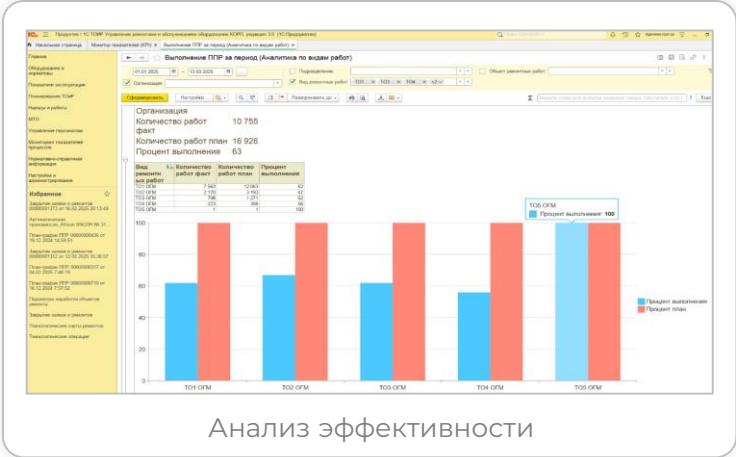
1С Продуктив / 1С:ТОИР Управление ремонтами и обслуживанием оборудования КОРП, редакция 3.0 (1С:Предприятие)

Начальная страница | Монитор показателей (КПЭ) | Выполнение ППР за период (Аналитика по видам работ)

Главное
Оборудование и нормативы
Показатели эксплуатации
Планирование ТОиР
Наряды и работы
МТО
Управление персоналом
Мониторинг показателей процессов
Нормативно-справочная информация
Настройки и администрирование

Избранное
Закрытие заявки о ремонтах 000000001373 от 16.02.2025 20:13:49
Автоматическое производство_Whole 006209-W-31
План-график ППР 000000000436 от 16.12.2024 14:59:51
Закрытие заявки о ремонтах 000000001312 от 12.02.2025 15:30:57
План-график ППР 000000000317 от 04.02.2025 7:46:16
План-график ППР 000000000710 от 16.12.2024 7:57:52
Параметры наработки объектов ремонта
Закрытие заявки о ремонтах
Технологические карты ремонтов
Технологические операции

Выполнение ППР за период (Аналитика по видам работ)

01.01.2025 – 13.03.2025 | Подразделение | Объект ремонтных работ
Организация | Вид ремонтных работ: ТО1 ТО2 ТО4 +2

Сформировать | Настройки | Развернуть до

Организация
Количество работ факт 10 755
Количество работ план 16 926
Процент выполнения 63

| Вид ремонтных работ | Количество работ факт | Количество работ план | Процент выполнения |
|---|---|---|---|
| ТО1 ОГМ | 7 563 | 12 063 | 62 |
| ТО2 ОГМ | 2 170 | 3 160 | 67 |
| ТО3 ОГМ | 796 | 1 271 | 62 |
| ТО4 ОГМ | 223 | 398 | 56 |
| ТО5 ОГМ | 1 | 1 | 100 |

ТО5 ОГМ
Процент выполнения: 100

100
80
60
40
20
0

Процент выполнения
Процент план

ТО1 ОГМ ТО2 ОГМ ТО3 ОГМ ТО4 ОГМ ТО5 ОГМ

Анализ эффективности